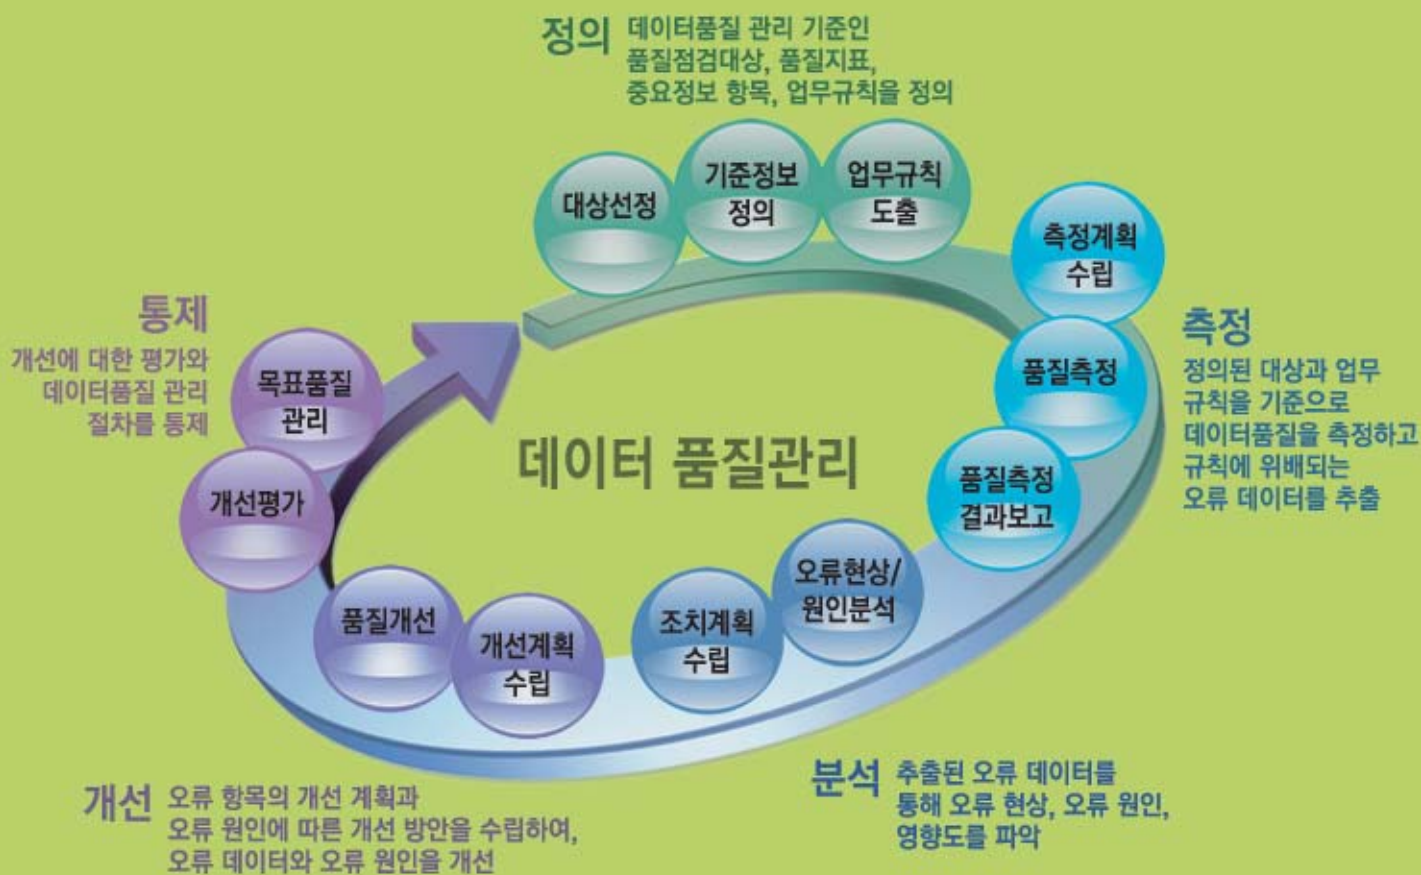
정의 데이터품질 관리 기준인 품질점검대상, 품질지표, 중요정보 항목, 업무규칙을 정의

대상선정

기준정보 정의

업무규칙 도출

측정계획 수립

측정 정의된 대상과 업무 규칙을 기준으로 데이터품질을 측정하고 규칙에 위배되는 오류 데이터를 추출

품질측정

품질측정 결과보고

통제 개선에 대한 평가와 데이터품질 관리 절차를 통제

목표품질 관리

개선평가

데이터 품질관리

오류현상/ 원인분석

조치계획 수립

개선계획 수립

품질개선

개선 오류 항목의 개선 계획과 오류 원인에 따른 개선 방안을 수립하여, 오류 데이터와 오류 원인을 개선

분석 추출된 오류 데이터를 통해 오류 현상, 오류 원인, 영향도를 파악